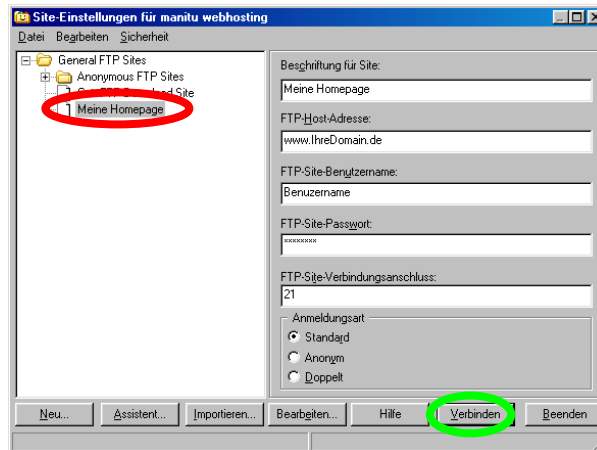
Site-Einstellungen für manitu webhosting

Datei Bearbeiten Sicherheit

General FTP Sites
Anonymous FTP Sites
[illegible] Site
Meine Homepage

Beschriftung für Site:
Meine Homepage

FTP-Host-Adresse:
www.IhreDomain.de

FTP-Site-Benutzername:
Benutzername

FTP-Site-Passwort:
xxxxxxxx

FTP-Site-Verbindungsanschluss:
21

Anmeldungsart
Standard
Anonym
Doppelt

Neu... Assistent... Importieren... Bearbeiten... Hilfe Verbinden Beenden